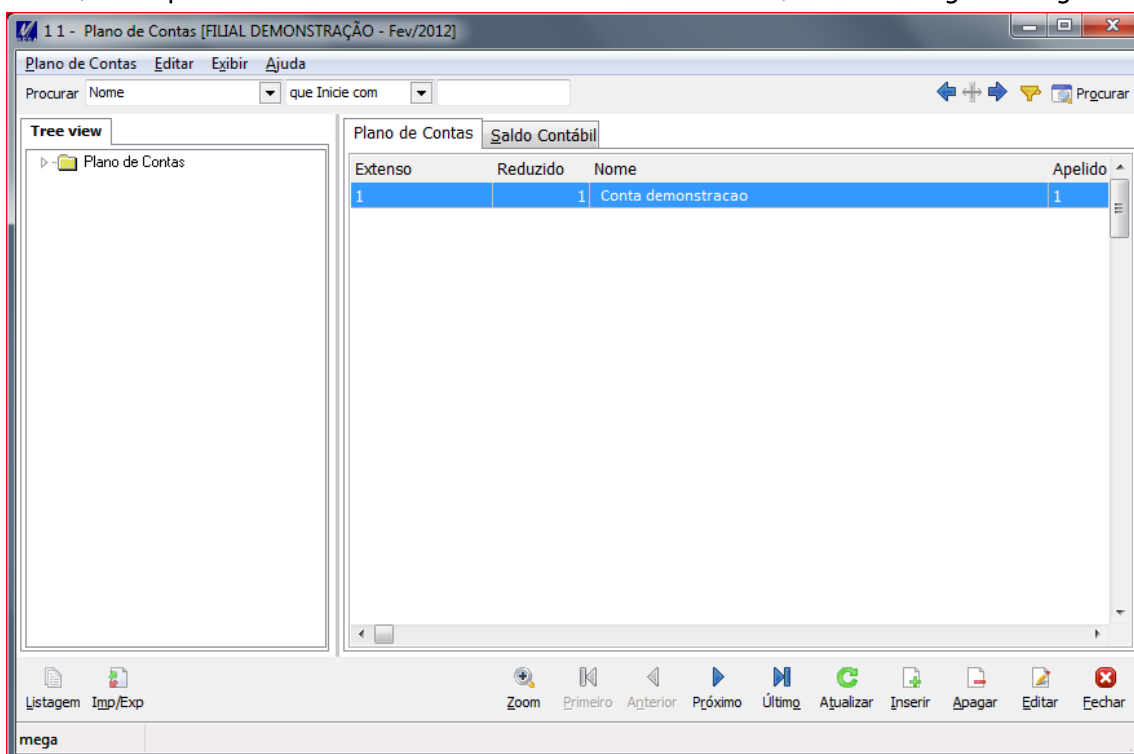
1 1 - Plano de Contas [FILIAL DEMONSTRAÇÃO - Fev/2012]

Plano de Contas Editar Exibir Ajuda

Procurar Nome que Inicie com Procurar

Tree view

Plano de Contas

Plano de Contas Saldo Contábil

| Extenso | Reduzido | Nome | Apelido |
|---|---|---|---|
| 1 | 1 | Conta demonstracao | 1 |

Listagem Imp/Exp Zoom Primeiro Anterior Próximo Último Atualizar Inserir Apagar Editar Fechar

mega